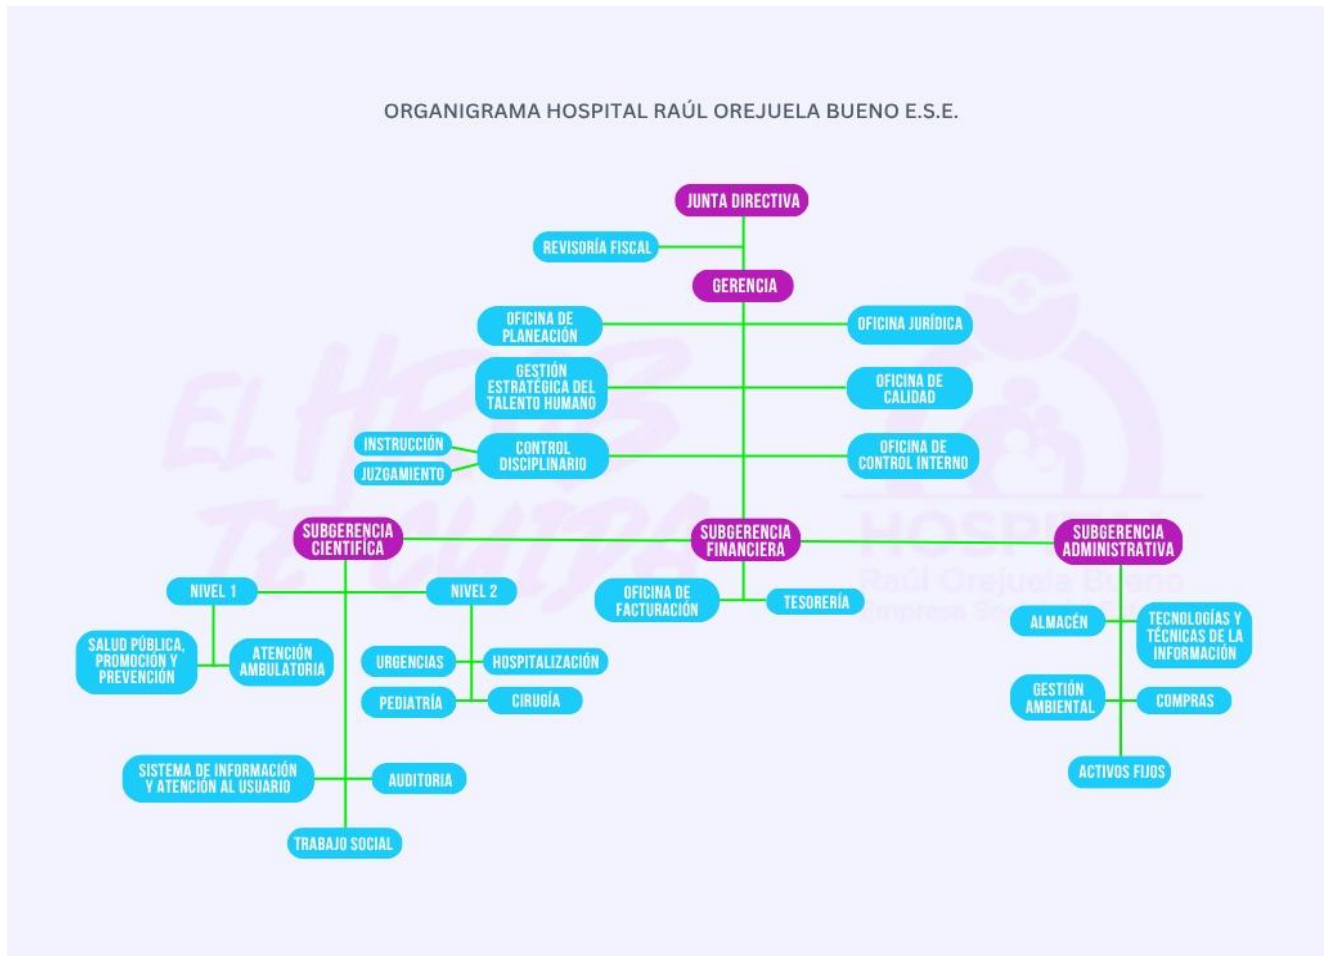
ORGANIGRAMA HOSPITAL RAÚL OREJUELA BUENO E.S.E.

JUNTA DIRECTIVA

REVISORÍA FISCAL

GERENCIA

OFICINA DE PLANEACIÓN

OFICINA JURÍDICA

GESTIÓN ESTRATÉGICA DEL TALENTO HUMANO

OFICINA DE CALIDAD

INSTRUCCIÓN

JUZGAMIENTO

CONTROL DISCIPLINARIO

OFICINA DE CONTROL INTERNO

SUBGERENCIA CIENTÍFICA

SUBGERENCIA FINANCIERA

SUBGERENCIA ADMINISTRATIVA

NIVEL 1

NIVEL 2

OFICINA DE FACTURACIÓN

TESORERÍA

ALMACÉN

TECNOLOGÍAS Y TÉCNICAS DE LA INFORMACIÓN

SALUD PÚBLICA, PROMOCIÓN Y PREVENCIÓN

ATENCIÓN AMBULATORIA

URGENCIAS

HOSPITALIZACIÓN

PEDIATRÍA

CIRUGÍA

GESTIÓN AMBIENTAL

COMPRAS

ACTIVOS FIJOS

SISTEMA DE INFORMACIÓN Y ATENCIÓN AL USUARIO

AUDITORIA

TRABAJO SOCIAL

EL HOSPI TE CUIDA

HOSPITAL Raúl Orejuela Bueno Empresa Social del Estado